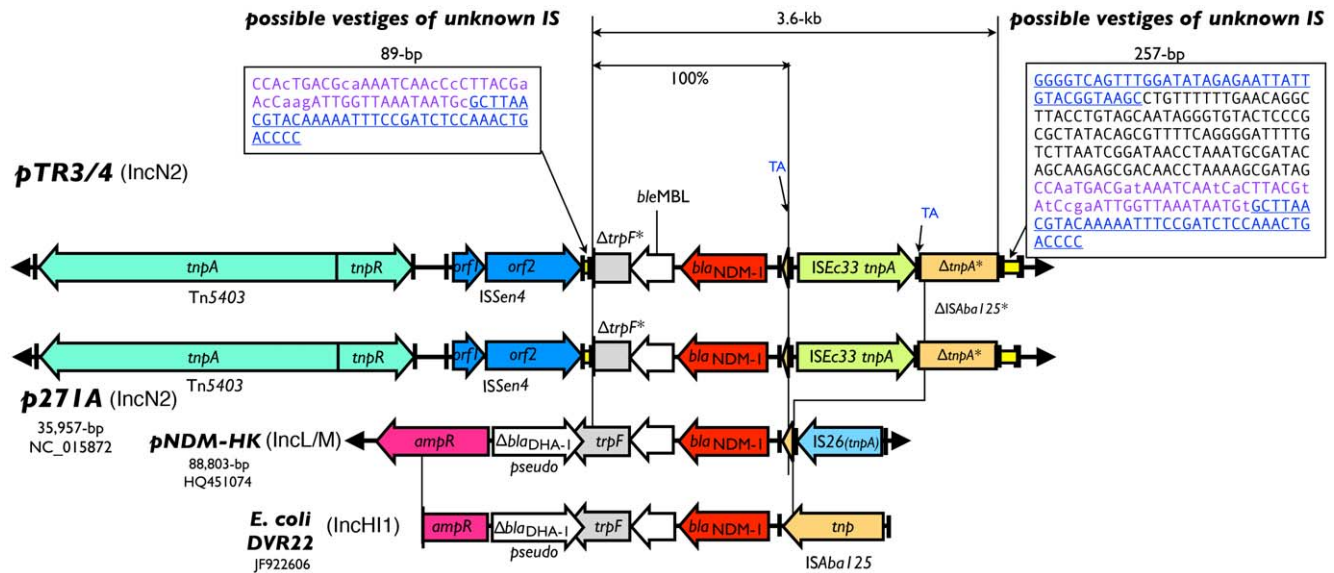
possible vestiges of unknown IS

89-bp

CCAcTGACGCaaAATCAAcCcCTTACGaAcCaagATTGGTTAAATAATGcGCTTAACGTACAAAAATTTCCGATCTCCAAACTGACCCC

3.6-kb

100%

possible vestiges of unknown IS

257-bp

GGGGTCAGTTTGGATATAGAGAATTATTGTACGGTAAGCCTGTTTTTTGAACAGGCTTACCTGTAGCAATAGGGTGTACTCCCGCGCTATACAGCGTTTTCAGGGGATTTTGTCTTAATCGGATAACCTAAATGCGATACAGCAAGAGCGACAACCTAAAAGCGATAGCCAaTGACGatAAATCAAtCaCTTACGtAtCcgaATTGGTTAAATAATGtGCTTAACGTACAAAAATTTCCGATCTCCAAACTGACCCC

pTR3/4 (IncN2)

TA

bleMBL

TA

tnpA tnpR orf1 orf2 ΔtrpF* bla NDM-1 ISEc33 tnpA ΔtnpA*

Tn5403 ISSen4 ΔISAba125*

ΔtrpF*

tnpA tnpR orf1 orf2 bla NDM-1 ISEc33 tnpA ΔtnpA*

p271A (IncN2)

Tn5403 ISSen4

35,957-bp
NC_015872

pNDM-HK (IncL/M)

ampR ΔblaDHA-1 trpF bla NDM-1 IS26(tnpA)

88,803-bp
HQ451074

pseudo

E. coli DVR22 (IncHI1)

ampR ΔblaDHA-1 trpF bla NDM-1 tnp

JF922606

pseudo

ISAba125